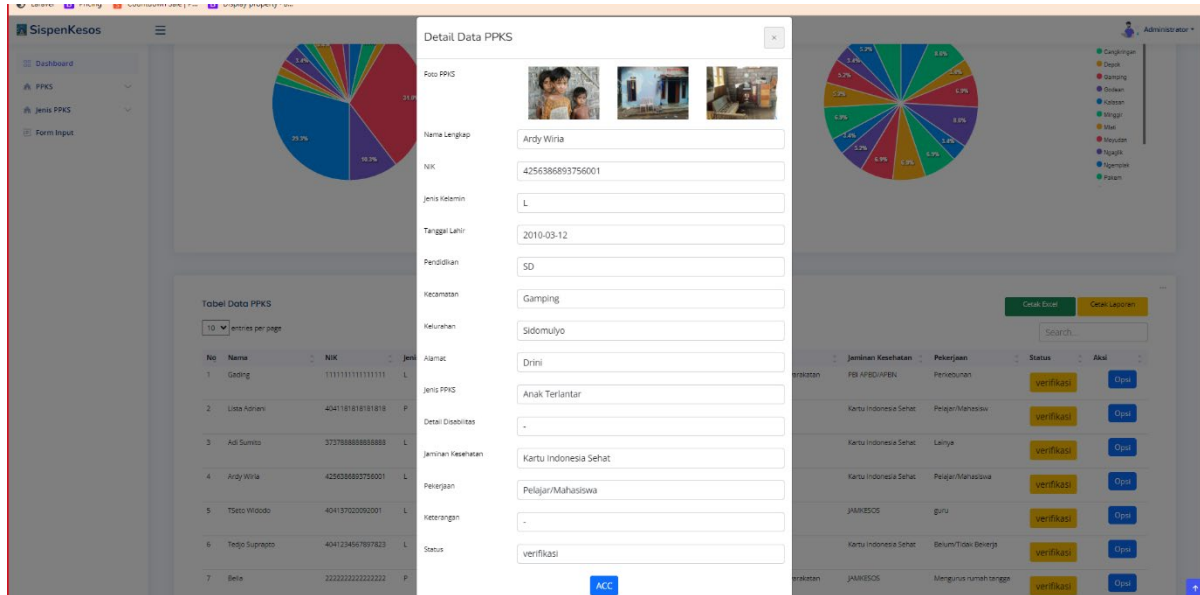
SispenKesos
Dashboard
PPKS
Jenis PPKS
Form Input

Administrator

Cangkringan
Depok
Gamping
Godean
Kalasan
Minggir
Mlati
Moyudan
Ngaglik
Ngemplak
Pakem

Detail Data PPKS

Foto PPKS

Nama Lengkap: Ardy Wiria
NIK: 4256386893756001
Jenis Kelamin: L
Tanggal Lahir: 2010-03-12
Pendidikan: SD
Kecamatan: Gamping
Kelurahan: Sidomulyo
Alamat: Drini
Jenis PPKS: Anak Terlantar
Detail Disabilitas: -
Jaminan Kesehatan: Kartu Indonesia Sehat
Pekerjaan: Pelajar/Mahasiswa
Keterangan: -
Status: verifikasi

ACC

Tabel Data PPKS
10 entries per page

Cetak Excel
Cetak Laporan
Search...

| No | Nama | NIK | Jeni | | Jaminan Kesehatan | Pekerjaan | Status | Aksi |
|---|---|---|---|---|---|---|---|---|
| 1 | Gading | 1111111111111111 | L | rakatan | PBI APBD/APBN | Perkebunan | verifikasi | Opsi |
| 2 | Lista Adriani | 4041181818181819 | P | | Kartu Indonesia Sehat | Pelajar/Mahasiswa | verifikasi | Opsi |
| 3 | Adi Sumito | 3737888888888888 | L | | Kartu Indonesia Sehat | Lainya | verifikasi | Opsi |
| 4 | Ardy Wiria | 4256386893756001 | L | | Kartu Indonesia Sehat | Pelajar/Mahasiswa | verifikasi | Opsi |
| 5 | TSeto Widodo | 4041570200920001 | L | | JAMKESOS | guru | verifikasi | Opsi |
| 6 | Tedjo Suprapto | 4041234567897823 | L | | Kartu Indonesia Sehat | Belum/Tidak Bekerja | verifikasi | Opsi |
| 7 | Bella | 2222222222222222 | P | rakatan | JAMKESOS | Mengurus rumah tangga | verifikasi | Opsi |